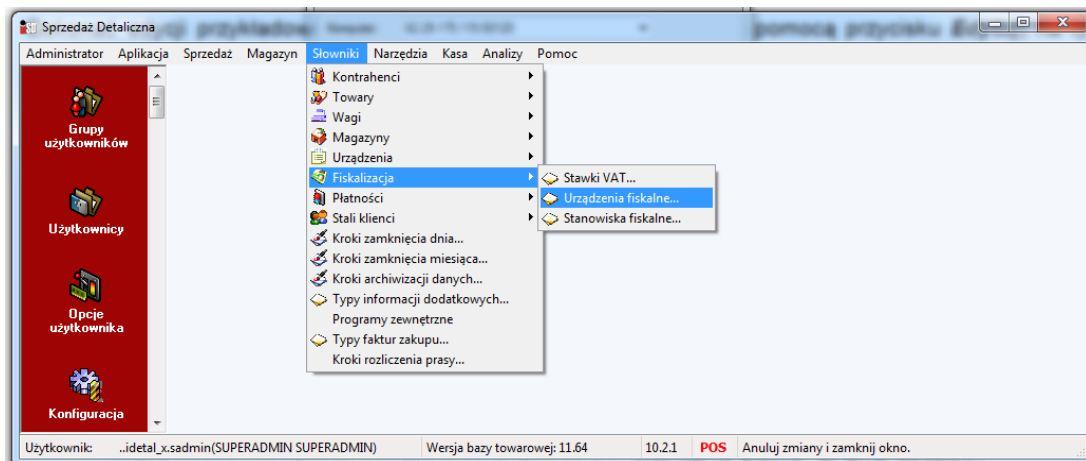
Sprzedaż Detaliczna

Administrator Aplikacja Sprzedaż Magazyn Słowniki Narzędzia Kasa Analizy Pomoc

Grupy użytkowników

Użytkownicy

Opcje użytkownika

Konfiguracja

Kontrahenci
Towary
Wagi
Magazyny
Urządzenia
Fiskalizacja
Płatności
Stali klienci
Kroki zamknięcia dnia...
Kroki zamknięcia miesiąca...
Kroki archiwizacji danych...
Typy informacji dodatkowych...
Programy zewnętrzne
Typy faktur zakupu...
Kroki rozliczenia prasy...

Stawki VAT...
Urządzenia fiskalne...
Stanowiska fiskalne...

Użytkownik: ..idetal_x.sadmin(SUPERADMIN SUPERADMIN) Wersja bazy towarowej: 11.64 10.2.1 POS Anuluj zmiany i zamknij okno.